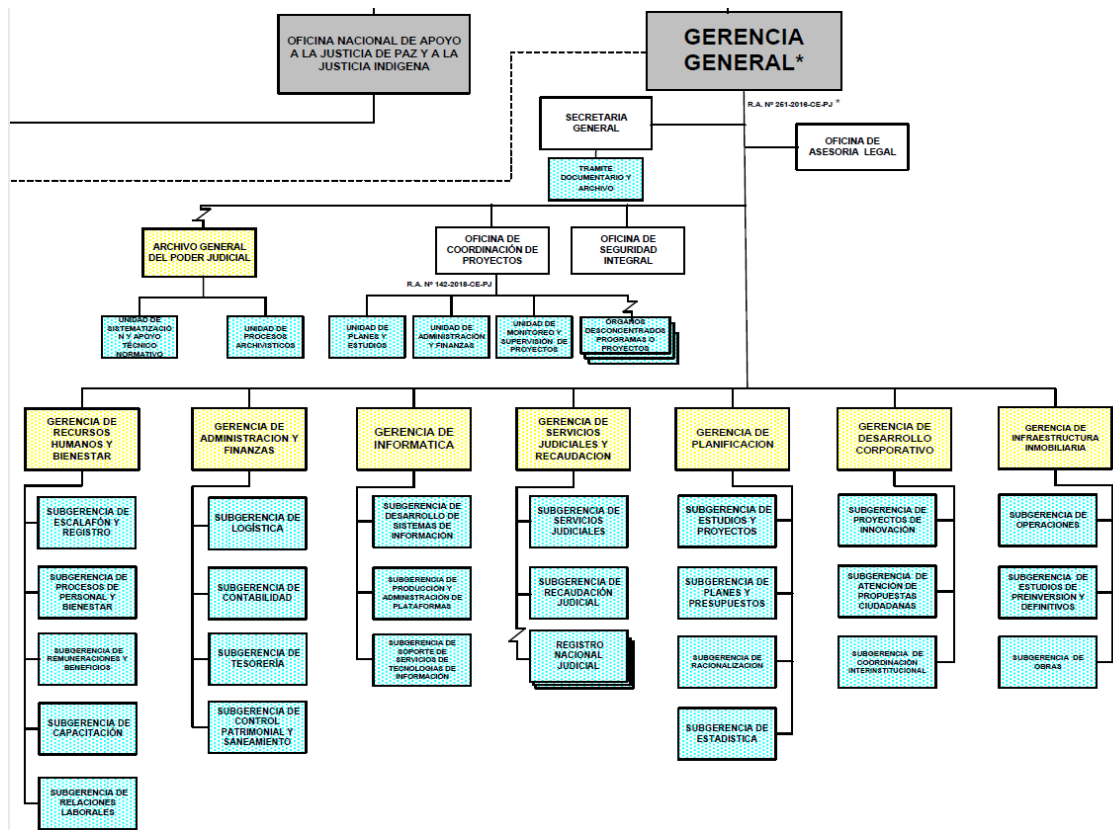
OFICINA NACIONAL DE APOYO A LA JUSTICIA DE PAZ Y A LA JUSTICIA INDIGENA

GERENCIA GENERAL*

R.A. Nº 251-2016-CE-PJ *

SECRETARIA GENERAL

TRAMITE DOCUMENTARIO Y ARCHIVO

OFICINA DE ASESORIA LEGAL

ARCHIVO GENERAL DEL PODER JUDICIAL

UNIDAD DE SISTEMATIZACIÓN Y APOYO TÉCNICO NORMATIVO

UNIDAD DE PROCESOS ARCHIVISTICOS

OFICINA DE COORDINACIÓN DE PROYECTOS

R.A. Nº 142-2018-CE-PJ

UNIDAD DE PLANES Y ESTUDIOS

UNIDAD DE ADMINISTRACIÓN Y FINANZAS

UNIDAD DE MONITOREO Y SUPERVISIÓN DE PROYECTOS

ÓRGANOS DESCONCENTRADOS PROGRAMAS O PROYECTOS

OFICINA DE SEGURIDAD INTEGRAL

GERENCIA DE RECURSOS HUMANOS Y BIENESTAR

SUBGERENCIA DE ESCALAFÓN Y REGISTRO

SUBGERENCIA DE PROCESOS DE PERSONAL Y BIENESTAR

SUBGERENCIA DE REMUNERACIONES Y BENEFICIOS

SUBGERENCIA DE CAPACITACIÓN

SUBGERENCIA DE RELACIONES LABORALES

GERENCIA DE ADMINISTRACION Y FINANZAS

SUBGERENCIA DE LOGÍSTICA

SUBGERENCIA DE CONTABILIDAD

SUBGERENCIA DE TESORERÍA

SUBGERENCIA DE CONTROL PATRIMONIAL Y SANEAMIENTO

GERENCIA DE INFORMATICA

SUBGERENCIA DE DESARROLLO DE SISTEMAS DE INFORMACIÓN

SUBGERENCIA DE PRODUCCIÓN Y ADMINISTRACIÓN DE PLATAFORMAS

SUBGERENCIA DE SOPORTE DE SERVICIOS DE TECNOLOGIAS DE INFORMACIÓN

GERENCIA DE SERVICIOS JUDICIALES Y RECAUDACION

SUBGERENCIA DE SERVICIOS JUDICIALES

SUBGERENCIA DE RECAUDACIÓN JUDICIAL

REGISTRO NACIONAL JUDICIAL

GERENCIA DE PLANIFICACION

SUBGERENCIA DE ESTUDIOS Y PROYECTOS

SUBGERENCIA DE PLANES Y PRESUPUESTOS

SUBGERENCIA DE RACIONALIZACION

SUBGERENCIA DE ESTADISTICA

GERENCIA DE DESARROLLO CORPORATIVO

SUBGERENCIA DE PROYECTOS DE INNOVACIÓN

SUBGERENCIA DE ATENCIÓN DE PROPUESTAS CIUDADANAS

SUBGERENCIA DE COORDINACIÓN INTERINSTITUCIONAL

GERENCIA DE INFRAESTRUCTURA INMOBILIARIA

SUBGERENCIA DE OPERACIONES

SUBGERENCIA DE ESTUDIOS DE PREINVERSION Y DEFINITIVOS

SUBGERENCIA DE OBRAS